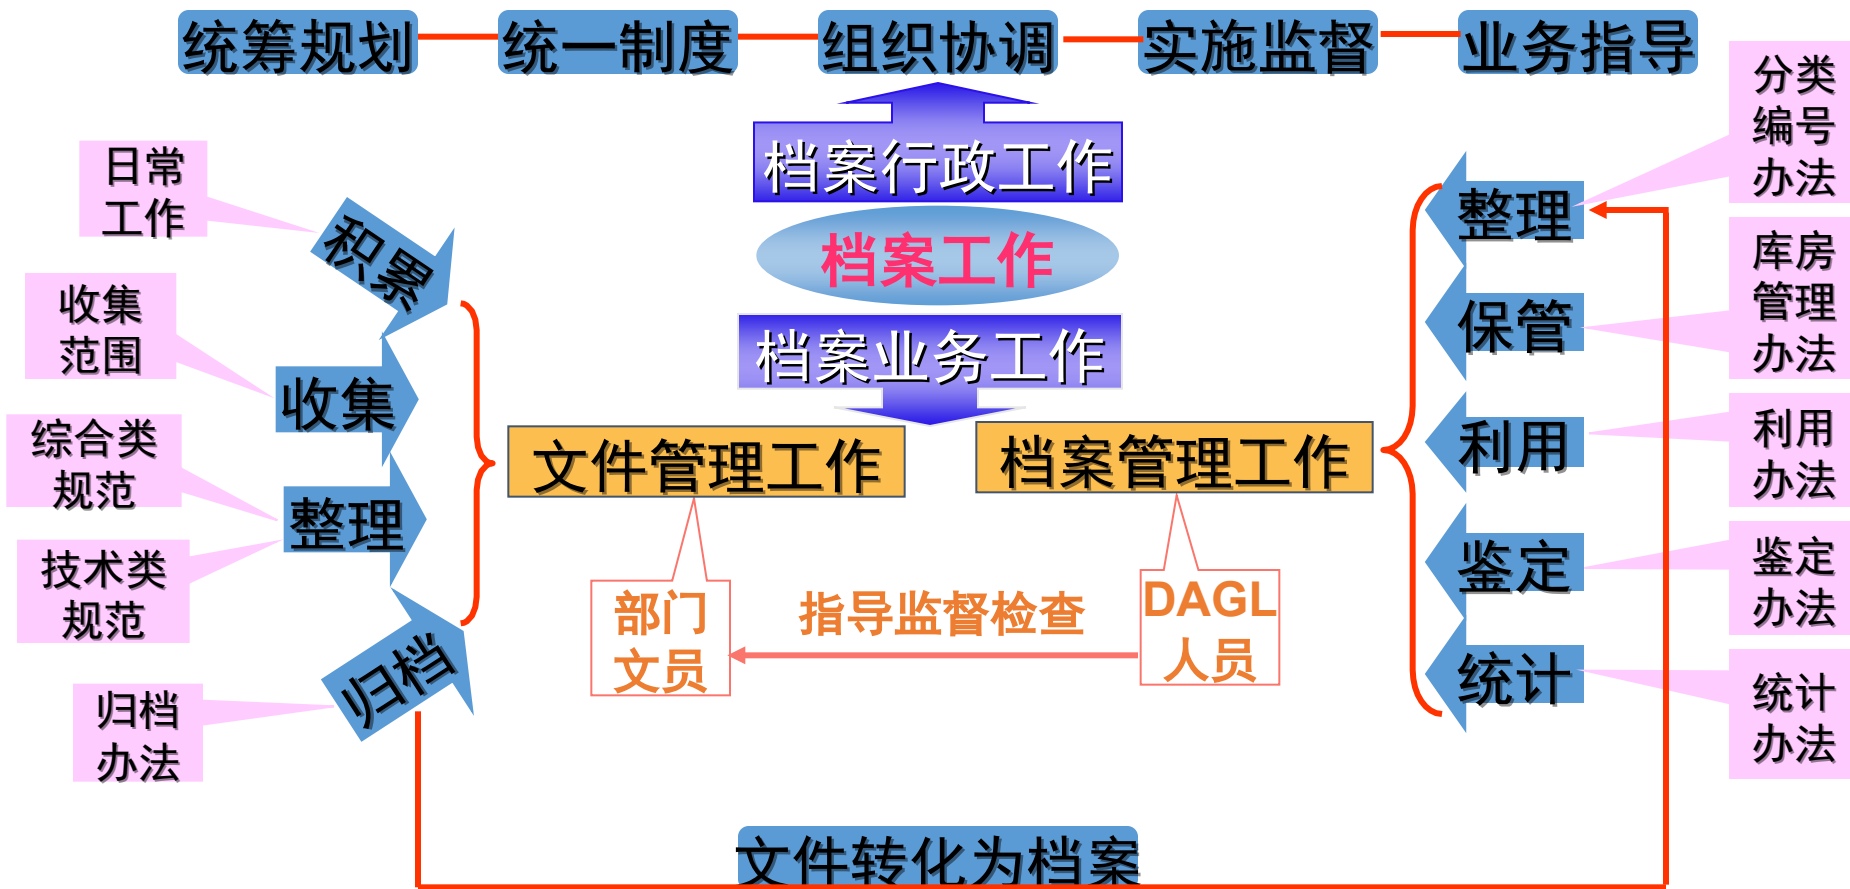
统筹规划 统一制度 组织协调 实施监督 业务指导

档案行政工作

档案工作

档案业务工作

日常工作

积累

收集范围

收集

综合类规范

整理

技术类规范

归档办法

归档

文件管理工作

档案管理工作

部门文员

指导监督检查

DAGL人员

整理

分类编号办法

保管

库房管理办法

利用

利用办法

鉴定

鉴定办法

统计

统计办法

文件转化为档案